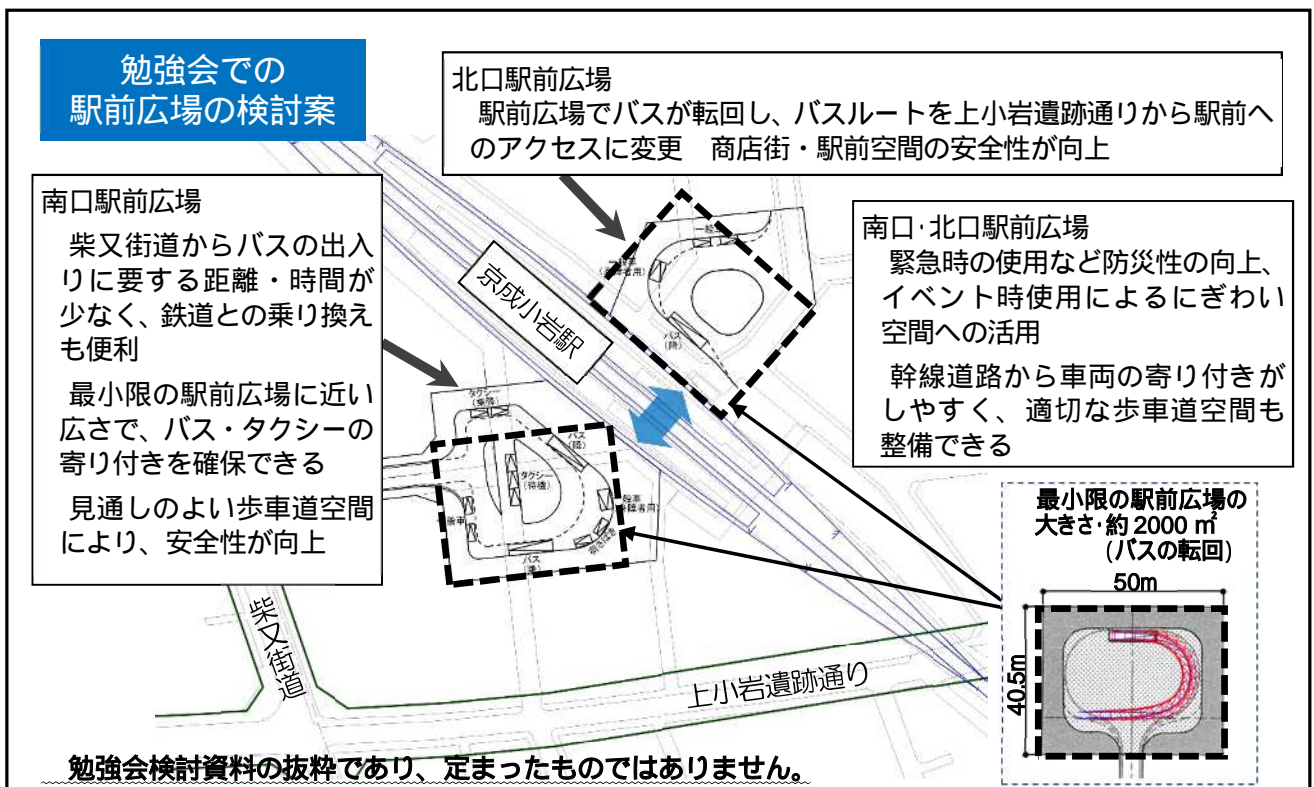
勉強会での
駅前広場の検討案

北口駅前広場
駅前広場でバスが転回し、バスルートを上小岩遺跡通りから駅前へのアクセスに変更　商店街・駅前空間の安全性が向上

南口駅前広場
柴又街道からバスの出入りに要する距離・時間が少なく、鉄道との乗り換えも便利
最小限の駅前広場に近い広さで、バス・タクシーの寄り付きを確保できる
見通しのよい歩車道空間により、安全性が向上

南口·北口駅前広場
緊急時の使用など防災性の向上、イベント時使用によるにぎわい空間への活用
幹線道路から車両の寄り付きがしやすく、適切な歩車道空間も整備できる

京成小岩駅

一般車
一般車（障害者用）
バス（降）
タクシー（乗降）
バス（降）
タクシー（待機）
一般車
一般車（障害者用）
バス（乗）
一般車

最小限の駅前広場の大きさ·約 2000 ㎡
(バスの転回)
50m
40.5m

柴又街道
上小岩遺跡通り

勉強会検討資料の抜粋であり、定まったものではありません。